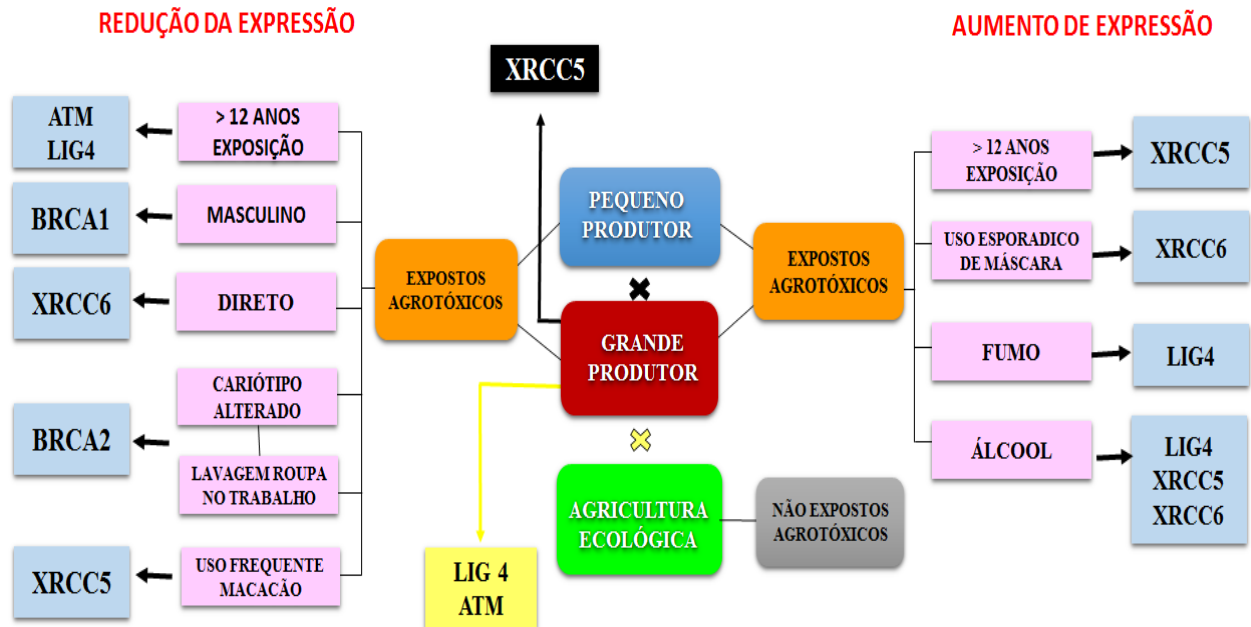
REDUÇÃO DA EXPRESSÃO

AUMENTO DE EXPRESSÃO

XRCC5

ATM
LIG4

> 12 ANOS
EXPOSIÇÃO

BRCA1

MASCULINO

XRCC6

DIRETO

EXPOSTOS
AGROTÓXICOS

PEQUENO
PRODUTOR

GRANDE
PRODUTOR

EXPOSTOS
AGROTÓXICOS

> 12 ANOS
EXPOSIÇÃO

XRCC5

USO ESPORADICO
DE MÁSCARA

XRCC6

FUMO

LIG4

ÁLCOOL

LIG4
XRCC5
XRCC6

CARIÓTIPO
ALTERADO

BRCA2

LAVAGEM ROUPA
NO TRABALHO

XRCC5

USO FREQUENTE
MACACÃO

LIG 4
ATM

AGRICULTURA
ECOLÓGICA

NÃO EXPOSTOS
AGROTÓXICOS